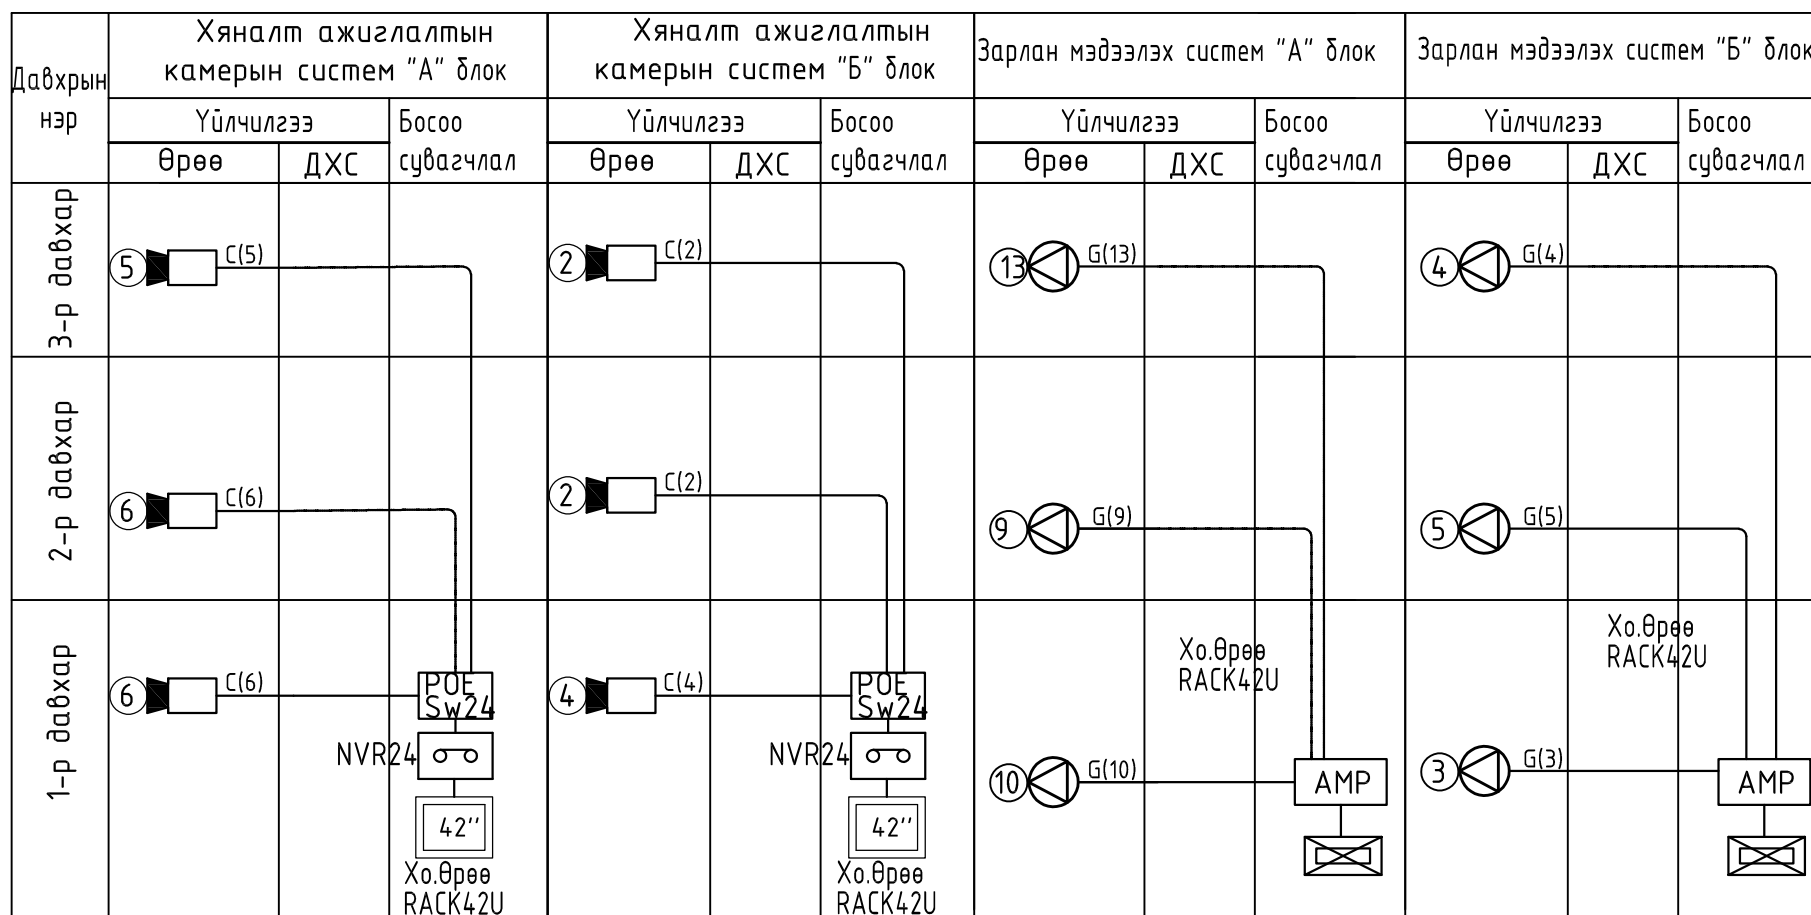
| Давхрын нэр | Хяналт ажиглалтын камерын систем "А" блок | | | Хяналт ажиглалтын камерын систем "Б" блок | | | Зарлан мэдээлэх систем "А" блок | | | Зарлан мэдээлэх систем "Б" блок | | |
|---|---|---|---|---|---|---|---|---|---|---|---|---|
| | Үйлчилгээ | | Босоо сувагчлал | Үйлчилгээ | | Босоо сувагчлал | Үйлчилгээ | | Босоо сувагчлал | Үйлчилгээ | | Босоо сувагчлал |
| | Өрөө | ДХС | | Өрөө | ДХС | | Өрөө | ДХС | | Өрөө | ДХС | |
| 3-р давхар | 5 C(5) | | | 2 C(2) | | | 13 G(13) | | | 4 G(4) | | |
| 2-р давхар | 6 C(6) | | | 2 C(2) | | | 9 G(9) | | | 5 G(5) | | |
| 1-р давхар | 6 C(6) | | POE Sw24 NVR24 42'' Хо.Өрөө RACK42U | 4 C(4) | | POE Sw24 NVR24 42'' Хо.Өрөө RACK42U | 10 G(10) | Хо.Өрөө RACK42U | AMP | 3 G(3) | Хо.Өрөө RACK42U | AMP |